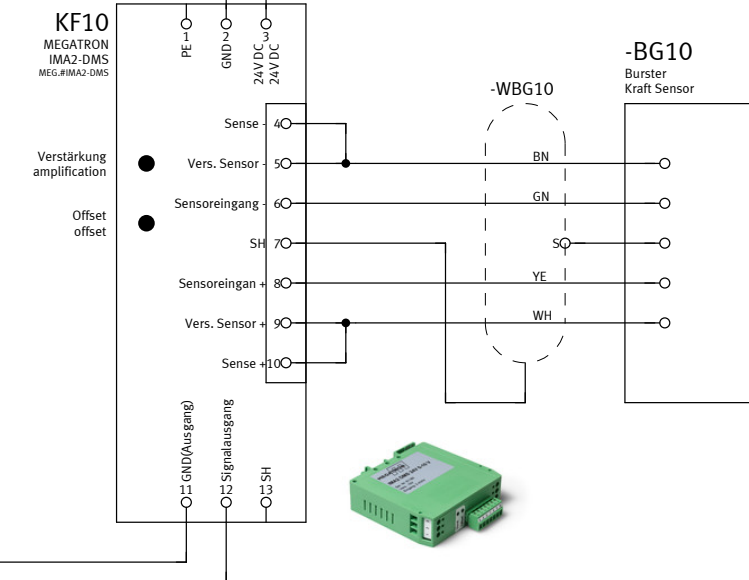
KF10
MEGATRON
IMA2-DMS
MEG.#IMA2-DMS

PE 1
GND 2
24V DC 3
24V DC

Verstärkung
amplification

Offset
offset

Sense - 4
Vers. Sensor - 5
Sensoreingang - 6
SH 7
Sensoreingan + 8
Vers. Sensor + 9
Sense + 10

GND(Ausgang) 11
Signalausgang 12
SH 13

-WBG10

BN
GN
SG
YE
WH

-BG10
Burster
Kraft Sensor